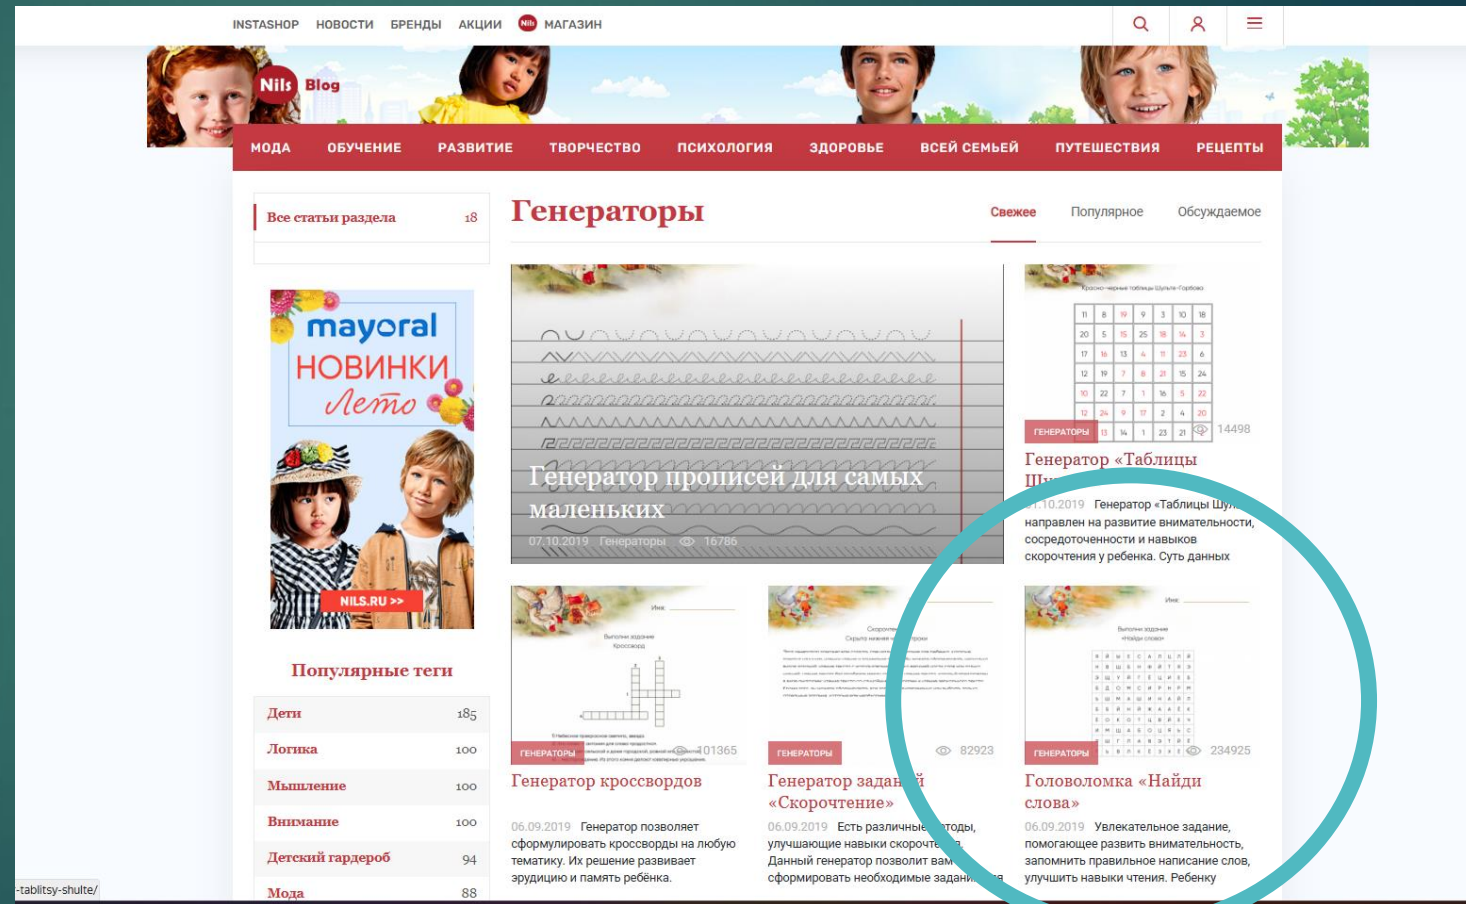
INSTASHOP НОВОСТИ БРЕНДЫ АКЦИИ Nils МАГАЗИН

Nils Blog

МОДА ОБУЧЕНИЕ РАЗВИТИЕ ТВОРЧЕСТВО ПСИХОЛОГИЯ ЗДОРОВЬЕ ВСЕЙ СЕМЬЕЙ ПУТЕШЕСТВИЯ РЕЦЕПТЫ

Все статьи раздела 18

mayoral НОВИНКИ Лето NILS.RU >>

Популярные теги

| Дети | 185 |
|---|---|
| Логика | 100 |
| Мышление | 100 |
| Внимание | 100 |
| Детский гардероб | 94 |
| Мода | 88 |

Генераторы

Свежее Популярное Обсуждаемое

Генератор прописей для самых маленьких

07.10.2019 Генераторы 16786

ГЕНЕРАТОРЫ 14498

Генератор «Таблицы Шу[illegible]

01.10.2019 Генератор «Таблицы Шу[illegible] направлен на развитие внимательности, сосредоточенности и навыков скорочтения у ребенка. Суть данных

ГЕНЕРАТОРЫ 101365

Генератор кроссвордов

06.09.2019 Генератор позволяет сформулировать кроссворды на любую тематику. Их решение развивает эрудицию и память ребёнка.

ГЕНЕРАТОРЫ 82923

Генератор задан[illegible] «Скорочтение»

06.09.2019 Есть различные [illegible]тоды, улучшающие навыки скорочте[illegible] Данный генератор позволит вам сформировать необходимые задани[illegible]

ГЕНЕРАТОРЫ 234925

Головоломка «Найди слова»

06.09.2019 Увлекательное задание, помогающее развить внимательность, запомнить правильное написание слов, улучшить навыки чтения. Ребенку

-tablitsy-shulte/